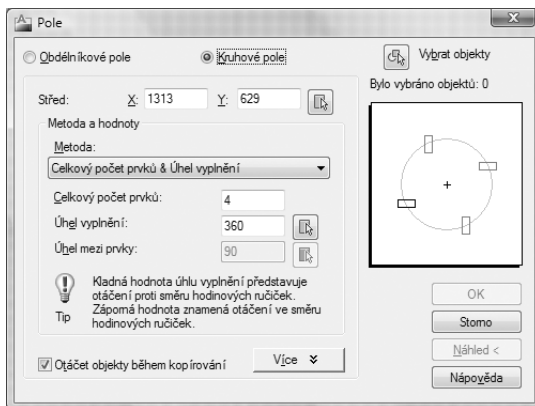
Pole

Obdélníkové pole

Kruhové pole

Vybrat objekty

Bylo vybráno objektů: 0

Střed: X: 1313 Y: 629

Metoda a hodnoty

Metoda:

Celkový počet prvků & Úhel vyplnění

Celkový počet prvků: 4

Úhel vyplnění: 360

Úhel mezi prvky: 90

Kladná hodnota úhlu vyplnění představuje otáčení proti směru hodinových ručiček. Zápomá hodnota znamená otáčení ve směru hodinových ručiček.

Tip

Otáčet objekty během kopírování

Více

OK

Storno

Náhled <

Nápověda